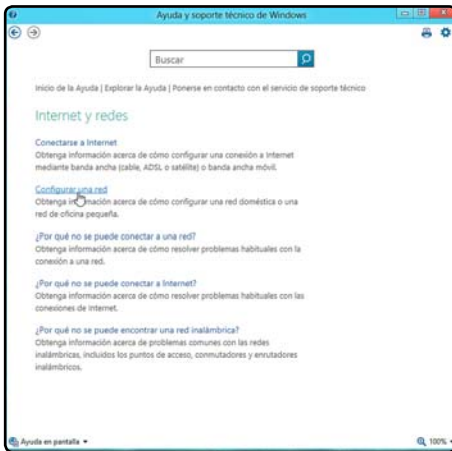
Ayuda y soporte técnico de Windows

Buscar

Inicio de la Ayuda | Explorar la Ayuda | Ponerse en contacto con el servicio de soporte técnico

Internet y redes

Conectarse a Internet
Obtenga información acerca de cómo configurar una conexión a Internet mediante banda ancha (cable, ADSL o satélite) o banda ancha móvil.

Configurar una red
Obtenga información acerca de cómo configurar una red doméstica o una red de oficina pequeña.

¿Por qué no se puede conectar a una red?
Obtenga información acerca de cómo resolver problemas habituales con la conexión a una red.

¿Por qué no se puede conectar a Internet?
Obtenga información acerca de cómo resolver problemas habituales con las conexiones de Internet.

¿Por qué no se puede encontrar una red inalámbrica?
Obtenga información acerca de problemas comunes con las redes inalámbricas, incluidos los puntos de acceso, conmutadores y enrutadores inalámbricos.

Ayuda en pantalla

100%